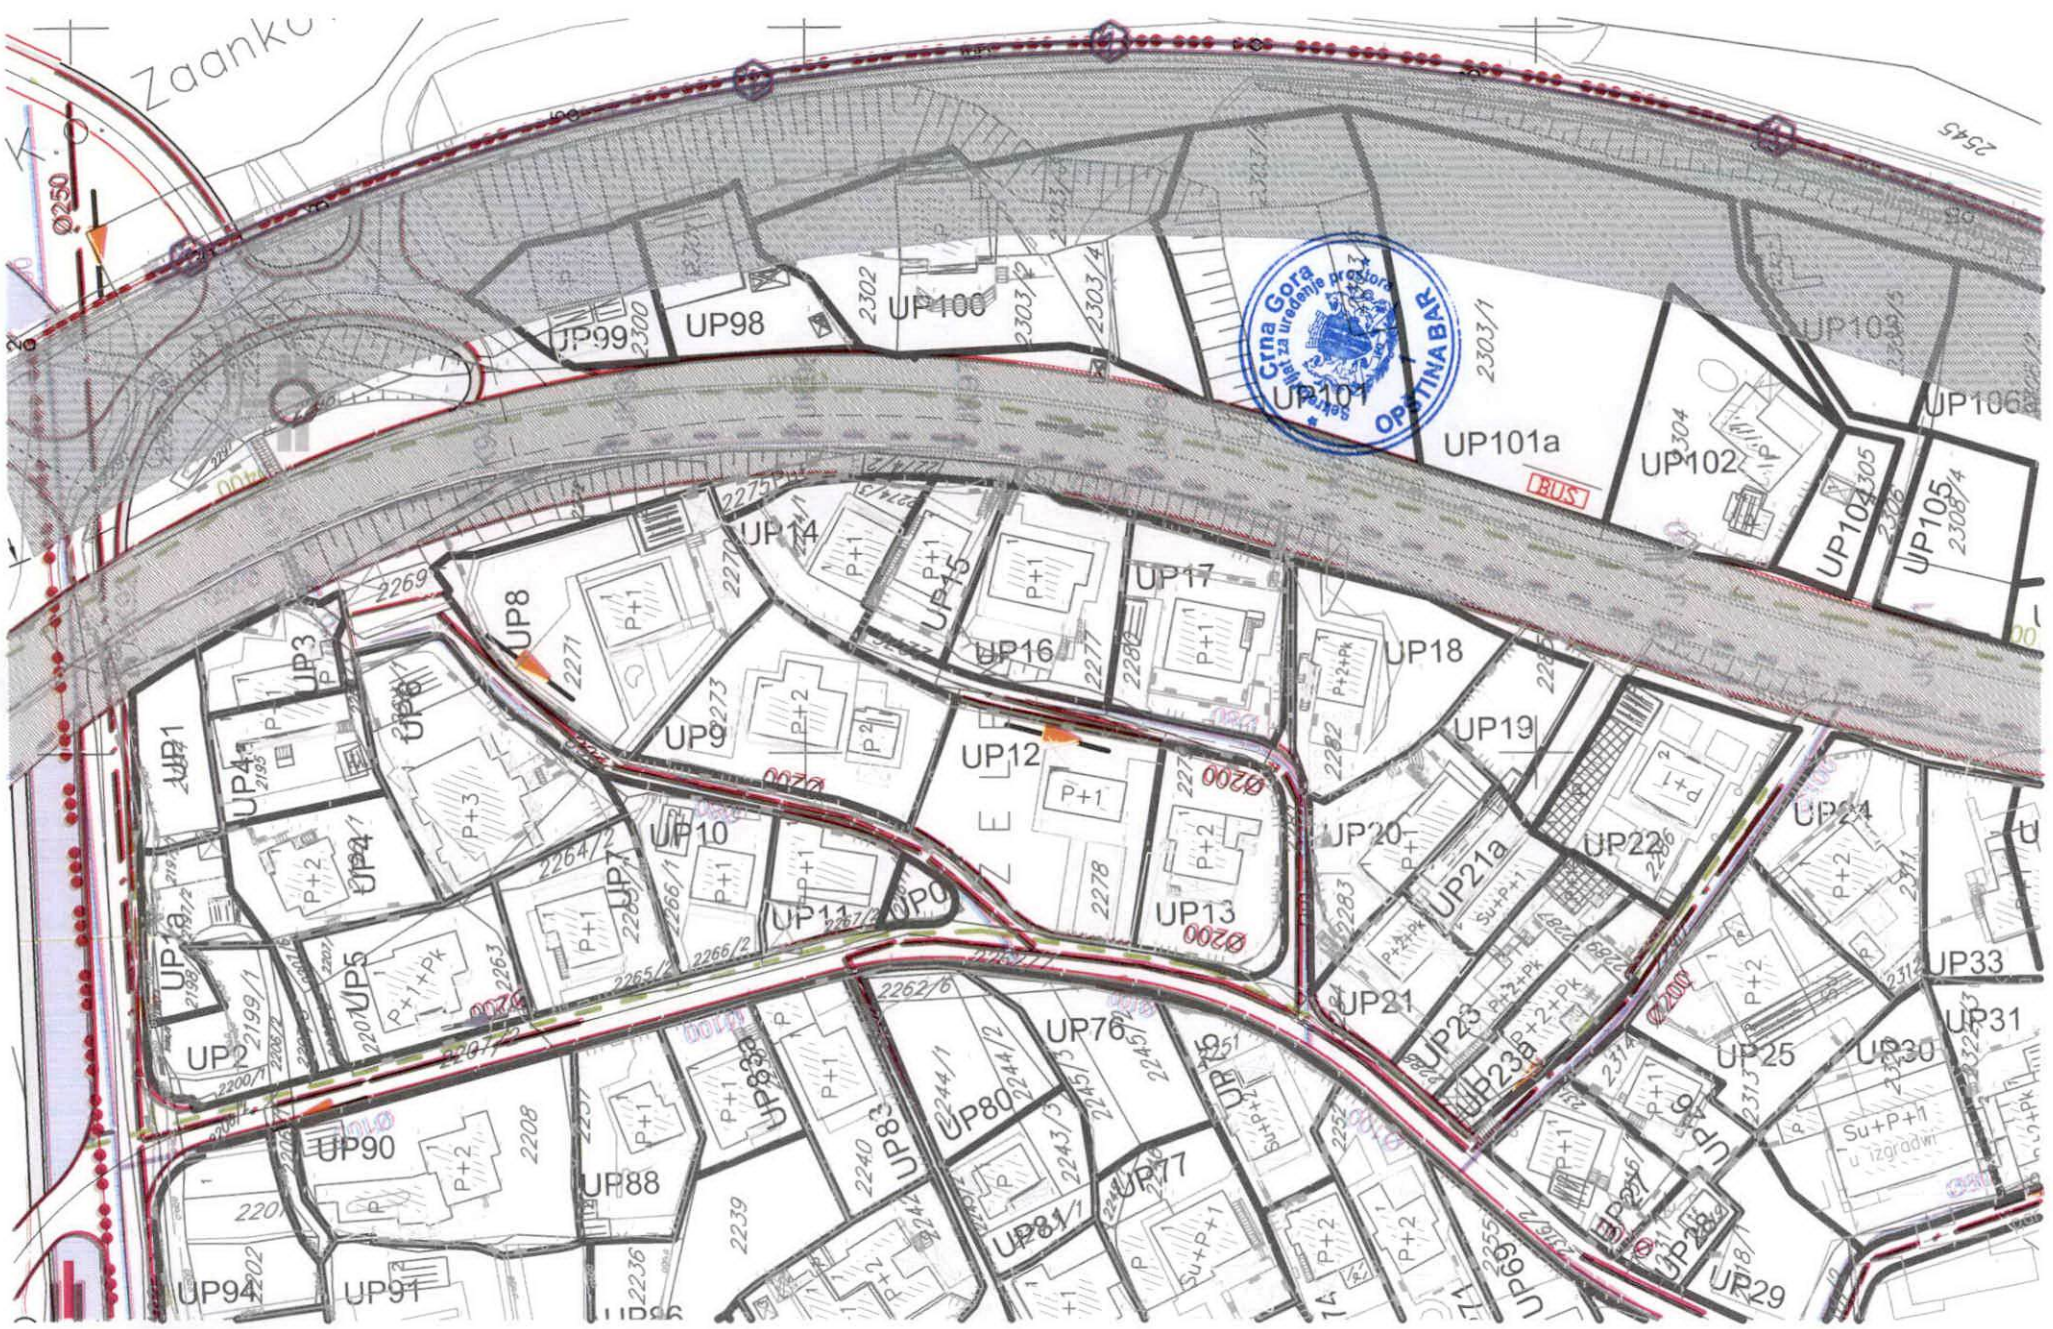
K.O. Zaanko

Ø250

2545

Crna Gora
Sekretarijat za uređenje prostora
OPŠTINA BAR

UP99 2300 UP98 2302 UP100 2303/2 2303/4 UP101 2303/1 UP103 UP106 UP101a BUS UP102 2304 UP104 2305 2306 UP105 2308/4

2275 UP14 P+1 P+1 UP15 P+1 UP17 2269 UP8 2271 P+1 2270 UP16 2277 2280 P+1 UP18 P+2+Pk UP3 UP6 UP9 2273 P+2 P UP12 P+1 UP19 P+1 UP1 UP4 2195 P+3 Ø200 Ø200 2282 UP24 UP10 2264/2 UP7 2266/1 P+1 P+1 UP20 UP21a UP22 2286 P+2 P+2 UP24 P+2 P+1 2278 P+2 Su+P+1 UP11 UP0 UP13 Ø200 2283 P+2+Pk 2287 2289 Ø200 UP33 UP1a 2198 2199/1 UP5 2201 P+1+Pk 2263 2265/2 2266/2 2267/2 UP21 P+2+Pk P+2+Pk 2312 UP31 UP2 2200/1 2207/2 2262/6 UP76 2244/2 2245/3 2245/1 UP75 UP23 UP23a 2314 UP25 UP30 UP90 2208 P+1 UP83a P+1 2244/1 UP80 Su+P+2 2313 UP26 Su+P+1 u izgradnji P+2 UP88 2240 UP83 2243/3 UP77 P+1 2220 2239 2242 UP81/1 P+2 P+2 UP27 UP28 UP94 2202 UP91 2236 UP86 Su+P+1 UP69 UP29